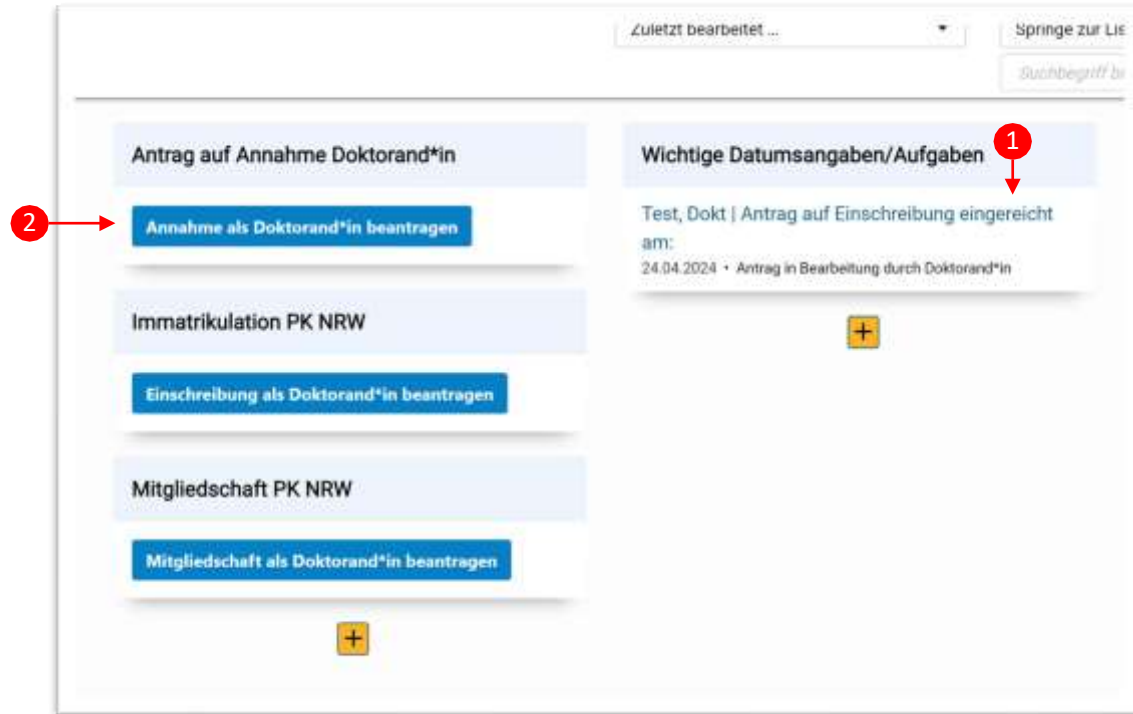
Zuletzt bearbeitet ...

Springe zur Lis

Suchbegriff b

Antrag auf Annahme Doktorand*in

2

Annahme als Doktorand*in beantragen

Immatrikulation PK NRW

Einschreibung als Doktorand*in beantragen

Mitgliedschaft PK NRW

Mitgliedschaft als Doktorand*in beantragen

+

Wichtige Datumsangaben/Aufgaben

1

Test, Dokt | Antrag auf Einschreibung eingereicht am:

24.04.2024 • Antrag in Bearbeitung durch Doktorand*in

+